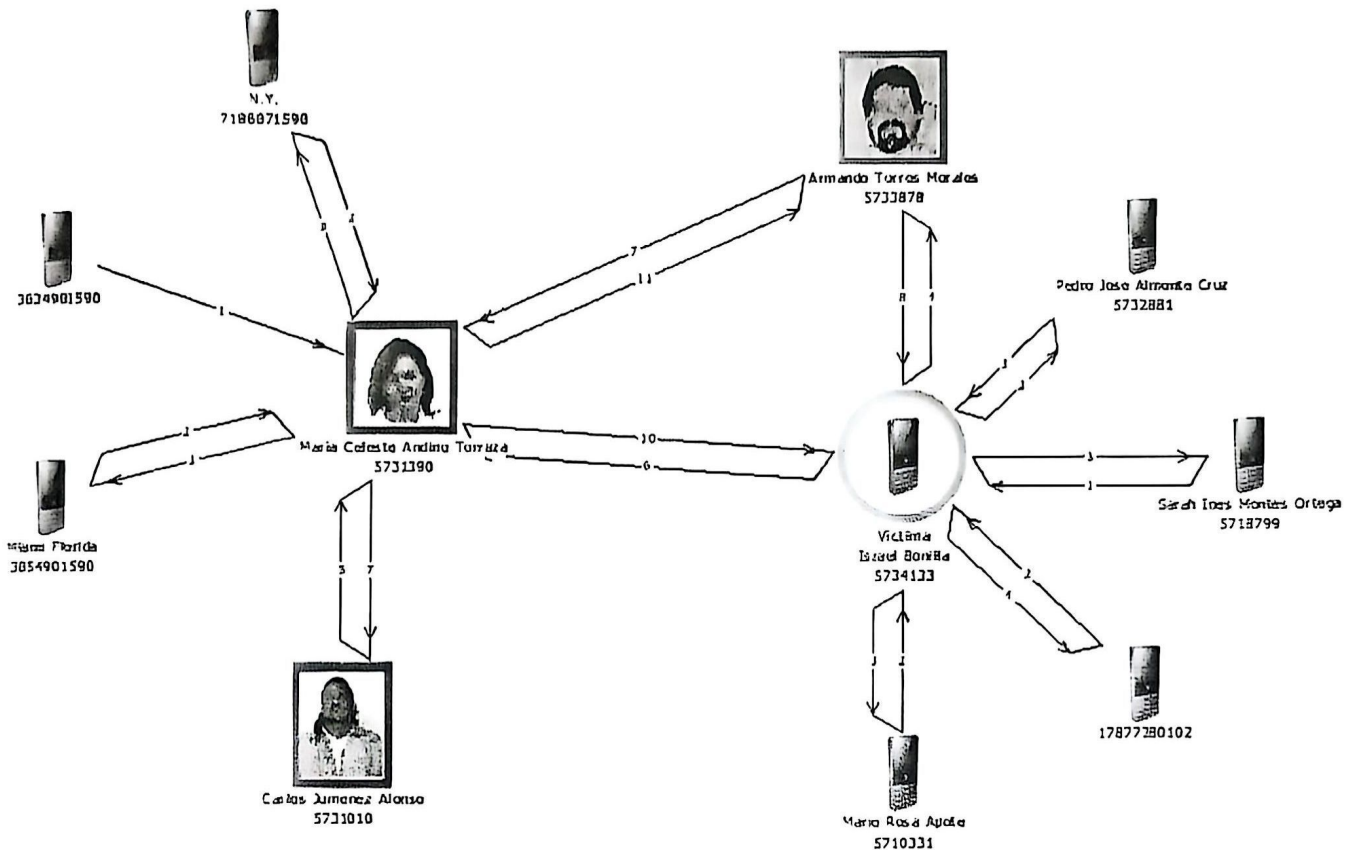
N.Y.
7188071590

3034901590

Armando Torres Morales
5733878

Pedro Jose Almonte Cruz
5732881

Maria Celeste Andino Torraza
5731390

Miami Florida
3054901590

Victima
Israel Bonilla
5734133

Sarah Ines Montes Ortega
5718799

Carlos Jimenez Alonso
5731010

17877380102

Mario Rosa Ayala
5710331

1
8
4
7
11
8
4
1
1
10
6
3
1
1
1
3
7
2
4
1
1